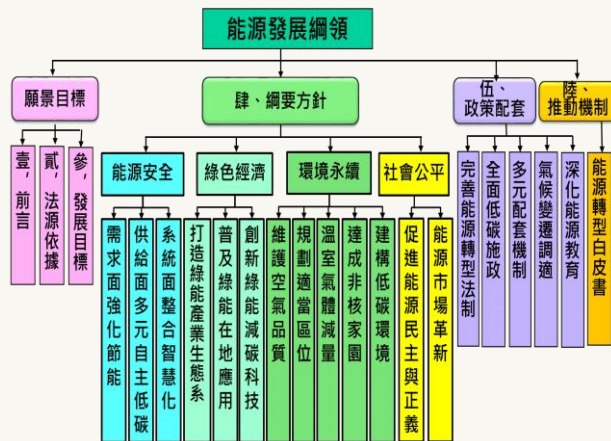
能源發展綱領

貳、願景目標

壹、前言

貳、法源依據

參、發展目標

肆、綱要方針

能源安全

需求面強化節能

供給面多元自主低碳

系統面整合智慧化

綠色經濟

打造綠能產業生態系

普及綠能在地應用

創新綠能減碳科技

環境永續

維護空氣品質

規劃適當區位

溫室氣體減量

達成非核家園

建構低碳環境

社會公平

促進能源民主與正義

能源市場革新

伍、政策配套

完善能源轉型法制

全面低碳施政

多元配套機制

氣候變遷調適

深化能源教育

陸、推動機制

能源轉型白皮書